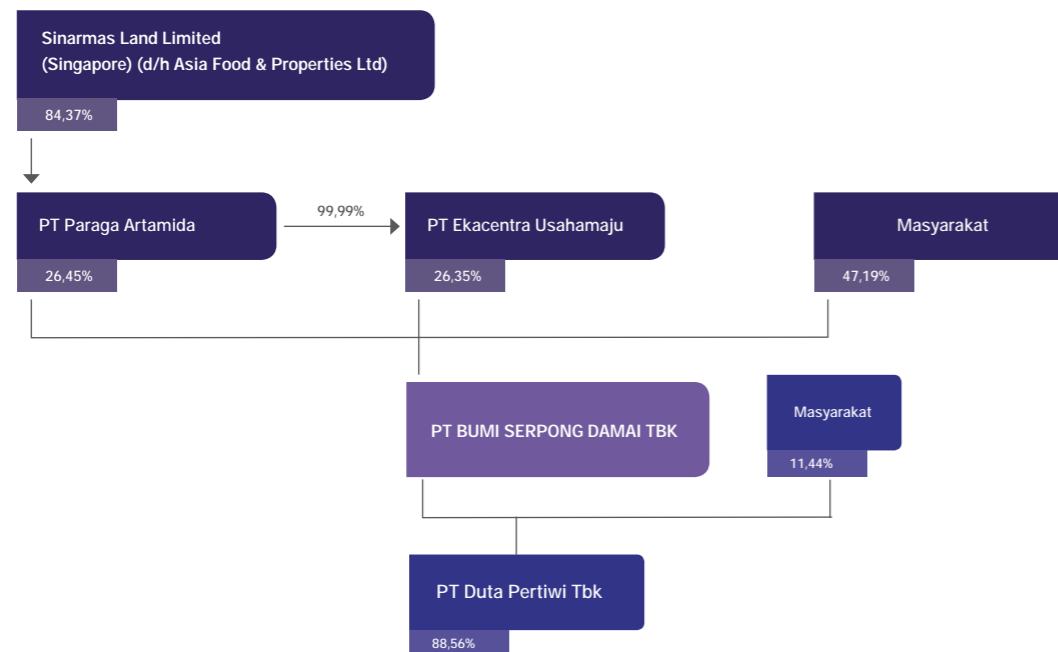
Sinarmas Land Limited
(Singapore) (d/h Asia Food & Properties Ltd)

84,37%

PT Paraga Artamida

26,45%

99,99%

PT Ekacentra Usahamaju

26,35%

Masyarakat

47,19%

PT BUMI SERPONG DAMAI TBK

Masyarakat

11,44%

PT Duta Pertiwi Tbk

88,56%